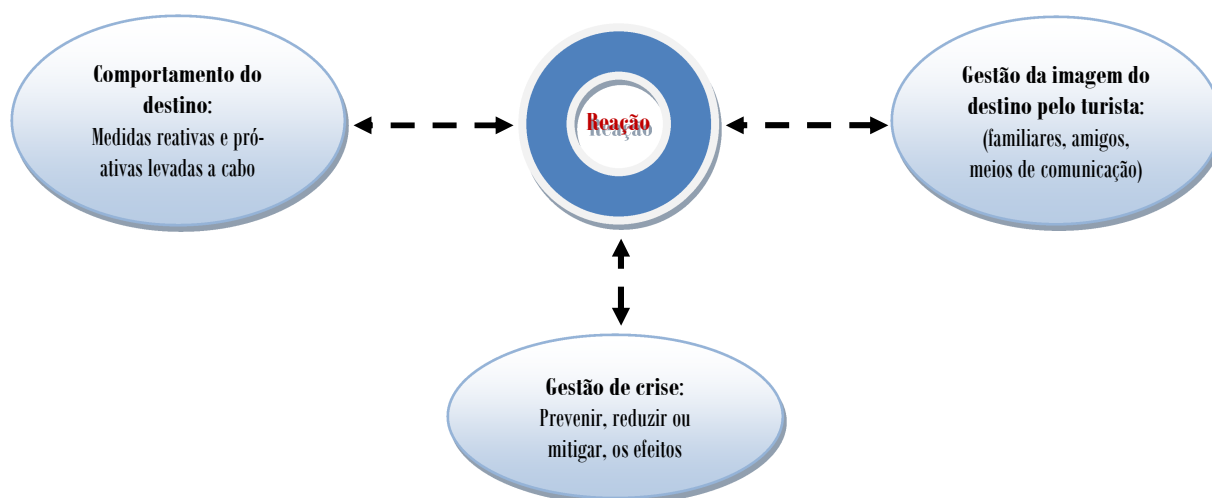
Comportamento do destino:
Medidas reativas e pró-ativas levadas a cabo

Reação

Gestão da imagem do destino pelo turista:
(familiares, amigos, meios de comunicação)

Gestão de crise:
Prevenir, reduzir ou mitigar, os efeitos